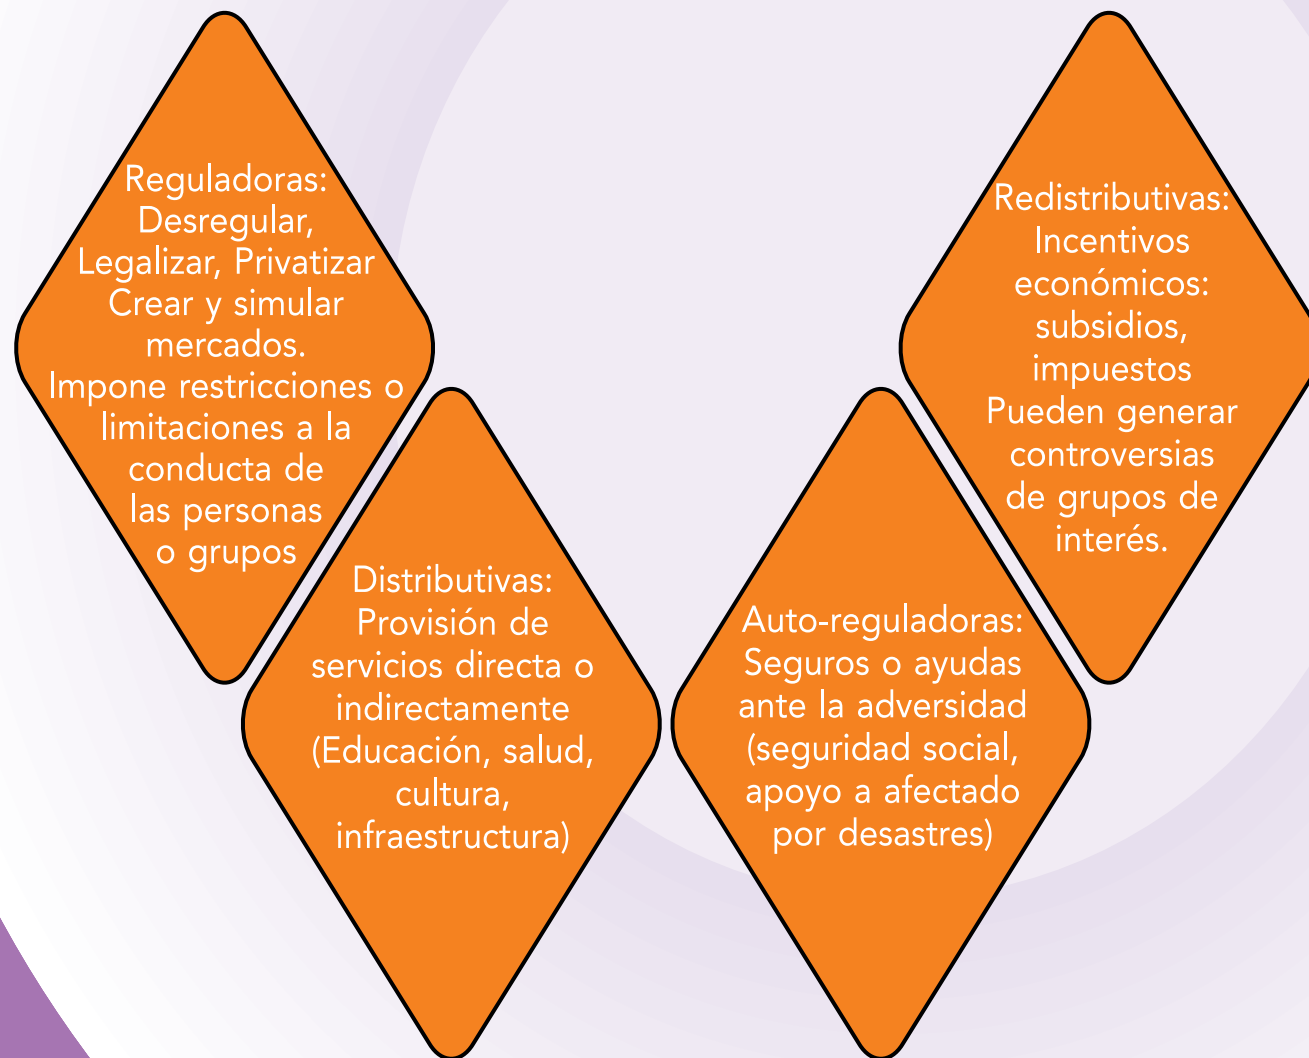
Reguladoras: Desregular, Legalizar, Privatizar Crear y simular mercados. Impone restricciones o limitaciones a la conducta de las personas o grupos

Distributivas: Provisión de servicios directa o indirectamente (Educación, salud, cultura, infraestructura)

Auto-reguladoras: Seguros o ayudas ante la adversidad (seguridad social, apoyo a afectado por desastres)

Redistributivas: Incentivos económicos: subsidios, impuestos Pueden generar controversias de grupos de interés.